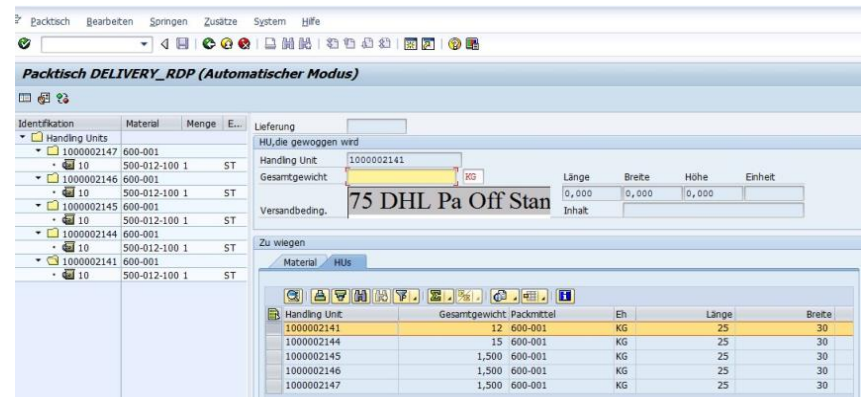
Packtisch Bearbeiten Springen Zusätze System Hilfe

Packtisch DELIVERY_RDP (Automatischer Modus)

| Identifikation | Material | Menge | E... |
|---|---|---|---|
| Handling Units | | | |
| 1000002147 | 600-001 | | |
| 10 | 500-012-100 | 1 | ST |
| 1000002146 | 600-001 | | |
| 10 | 500-012-100 | 1 | ST |
| 1000002145 | 600-001 | | |
| 10 | 500-012-100 | 1 | ST |
| 1000002144 | 600-001 | | |
| 10 | 500-012-100 | 1 | ST |
| 1000002141 | 600-001 | | |
| 10 | 500-012-100 | 1 | ST |

Lieferung

HU,die gewogen wird

Handling Unit 1000002141

Gesamtgewicht KG

Länge Breite Höhe Einheit

0,000 0,000 0,000

Versandbeding. 75 DHL Pa Off Stan

Inhalt

Zu wiegen

Material HUs

| Handling Unit | Gesamtgewicht | Packmittel | Eh | Länge | Breite |
|---|---|---|---|---|---|
| 1000002141 | 12 | 600-001 | KG | 25 | 30 |
| 1000002144 | 15 | 600-001 | KG | 25 | 30 |
| 1000002145 | 1,500 | 600-001 | KG | 25 | 30 |
| 1000002146 | 1,500 | 600-001 | KG | 25 | 30 |
| 1000002147 | 1,500 | 600-001 | KG | 25 | 30 |